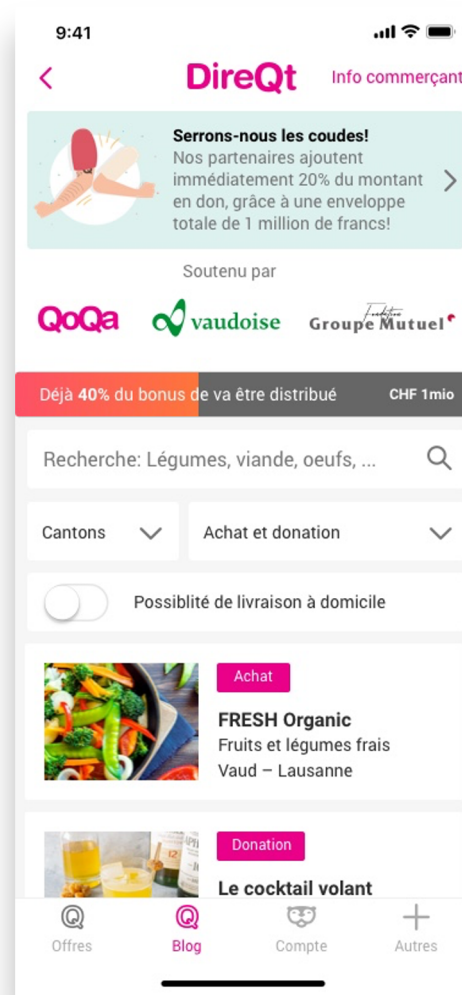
9:41

<

DireQt

Info commerçant

Serrons-nous les coudes!
Nos partenaires ajoutent immédiatement 20% du montant en don, grâce à une enveloppe totale de 1 million de francs!

>

Soutenu par

QoQa

vaudoise

Fondation Groupe Mutuel

Déjà **40%** du bonus de va être distribué

CHF 1mio

Recherche: Légumes, viande, oeufs, ...

Cantons

Achat et donation

Possiblité de livraison à domicile

Achat

FRESH Organic
Fruits et légumes frais
Vaud – Lausanne

Donation

Le cocktail volant

Offres

Blog

Compte

Autres